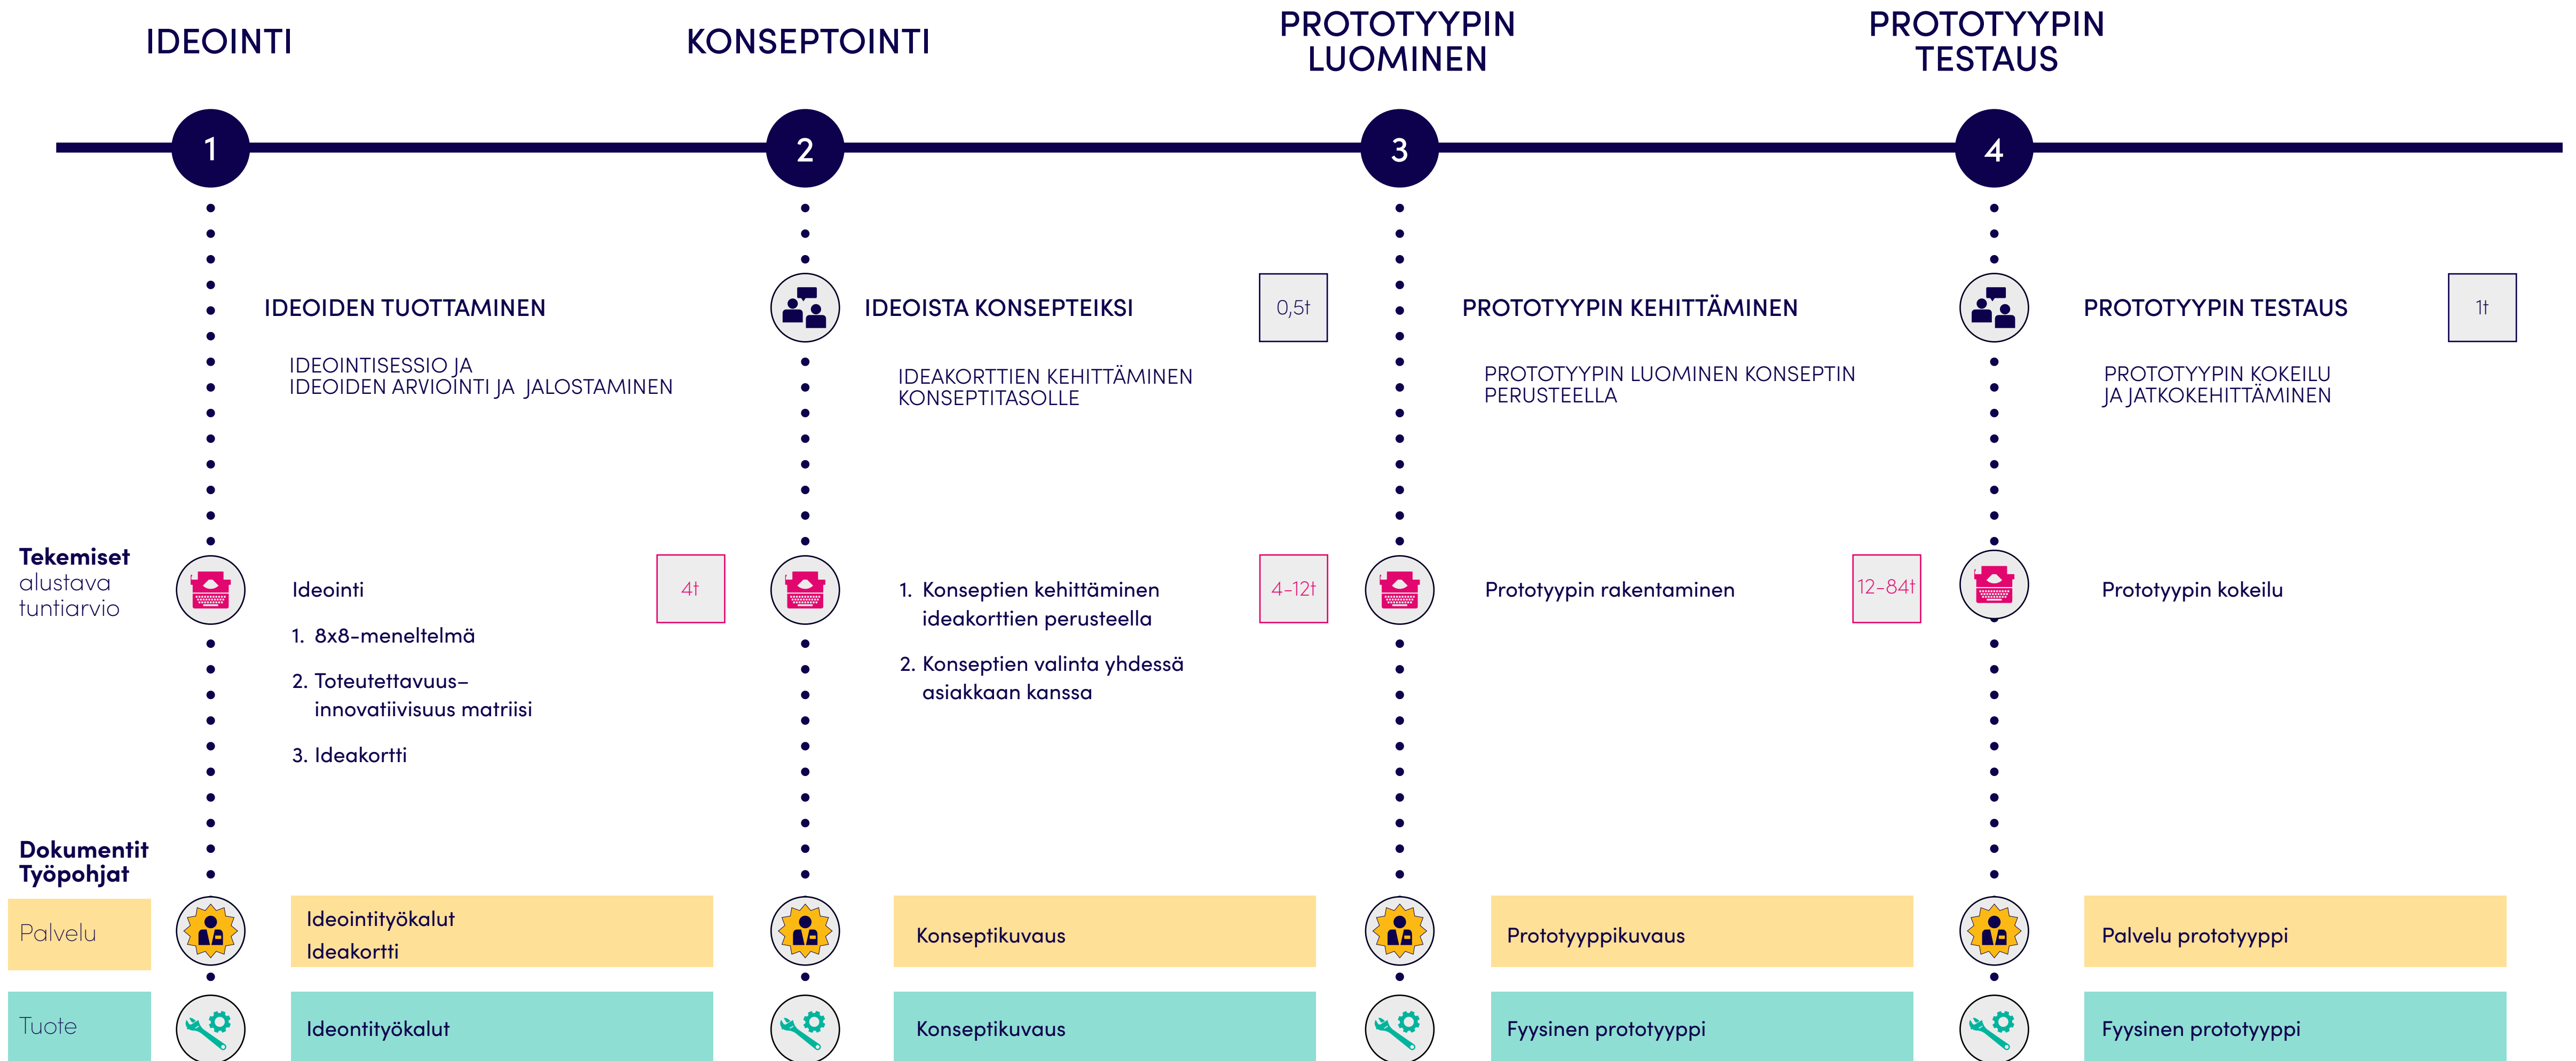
IDEOINTI

KONSEPTOINTI

PROTOTYYPIN LUOMINEN

PROTOTYYPIN TESTAUS

1

2

3

4

IDEOIDEN TUOTTAMINEN

IDEOINTISESSIO JA IDEOIDEN ARVIOINTI JA JALOSTAMINEN

IDEOISTA KONSEPTEIKSI

0,5t

IDEAKORTTIEN KEHITTÄMINEN KONSEPTITASOLLE

PROTOTYYPIN KEHITTÄMINEN

PROTOTYYPIN LUOMINEN KONSEPTIN PERUSTEELLA

PROTOTYYPIN TESTAUS

1t

PROTOTYYPIN KOKEILU JA JATKOKEHITTÄMINEN

Tekemiset
alustava tuntiarvio

Ideointi

4t

1. 8x8-meneltelmä

2. Toteutettavuus–innovatiivisuus matriisi

3. Ideakortti

1. Konseptien kehittäminen ideakorttien perusteella

2. Konseptien valinta yhdessä asiakkaan kanssa

4–12t

Prototyypin rakentaminen

12–84t

Prototyypin kokeilu

Dokumentit
Työpohjat

Palvelu

Ideointityökalut
Ideakortti

Konseptikuvaus

Prototyyppikuvaus

Palvelu prototyyppi

Tuote

Ideontityökalut

Konseptikuvaus

Fyysinen prototyyppi

Fyysinen prototyyppi